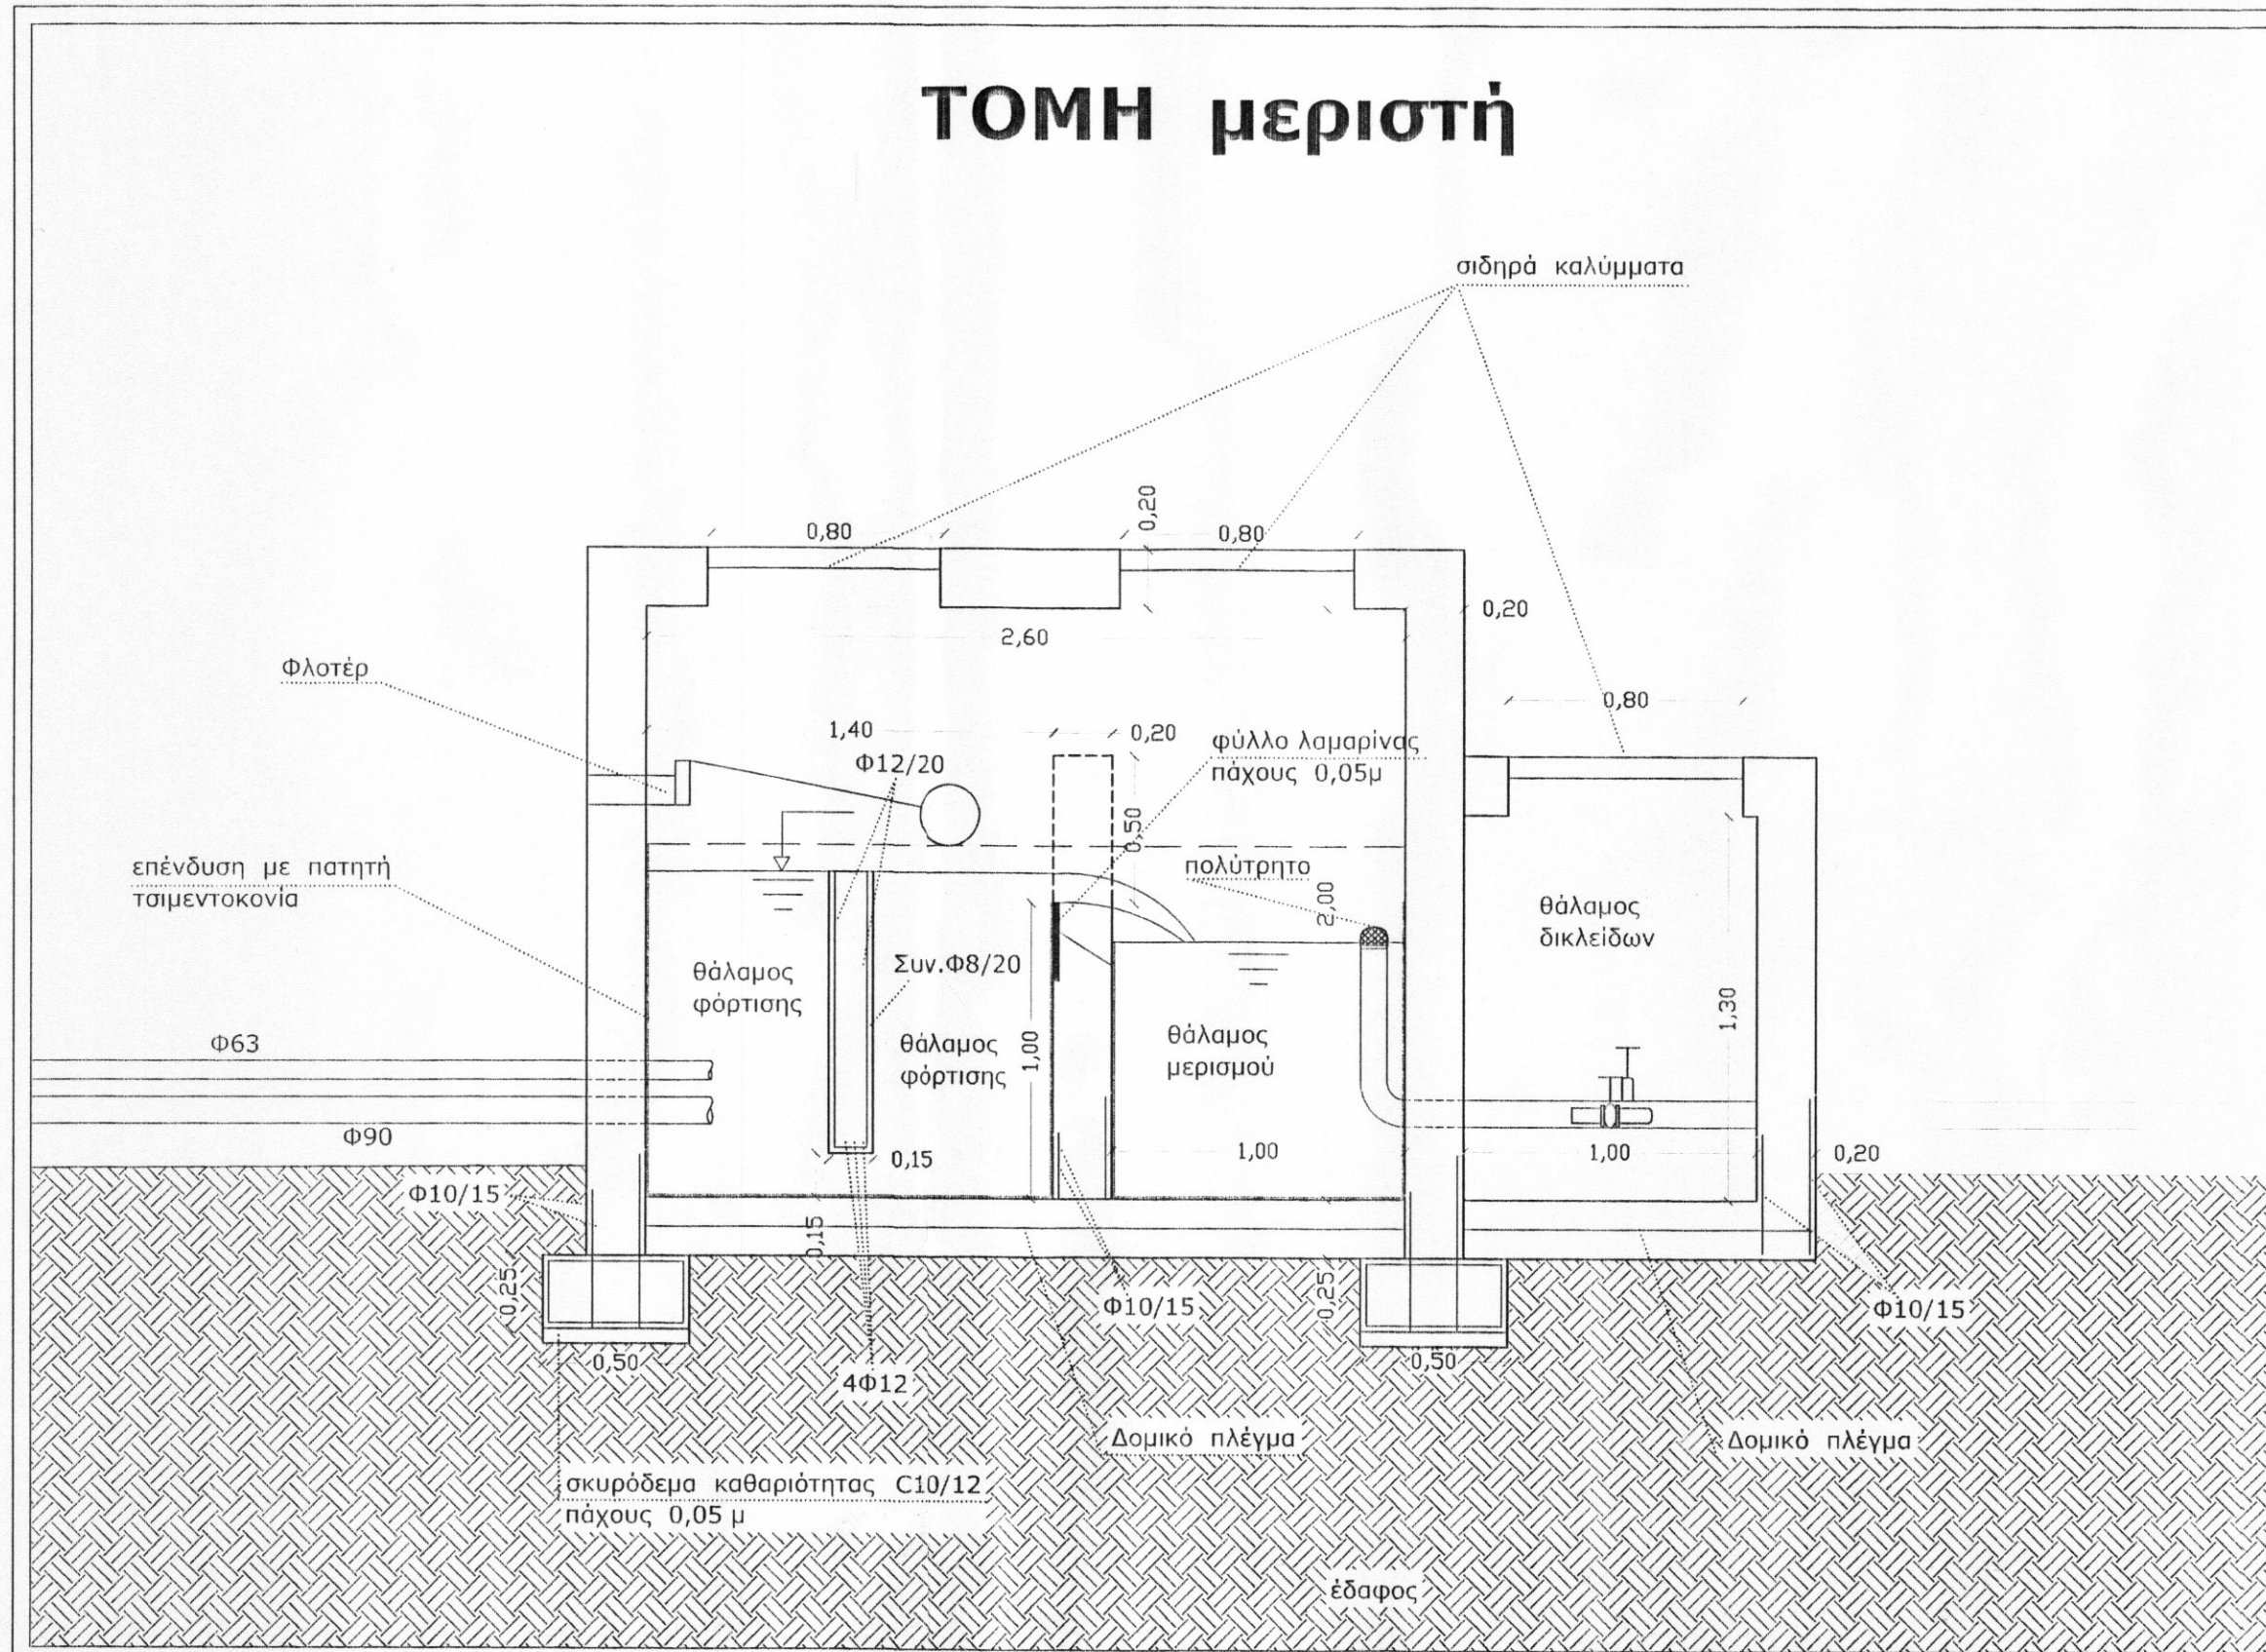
ΤΟΜΗ μεριστή

σιδηρά καλύμματα

0,80

0,20

0,80

0,20

2,60

Φλοτέρ

0,80

1,40

0,20

φύλλο λαμαρίνας πάχους 0,05μ

Φ12/20

0,50

επένδυση με πατητή τσιμεντοκονία

πολύτρητο

2,00

θάλαμος δικλείδων

θάλαμος φόρτισης

Συν.Φ8/20

θάλαμος φόρτισης

1,00

θάλαμος μερισμού

1,30

Φ63

Φ90

0,15

1,00

1,00

0,20

Φ10/15

0,15

0,25

0,25

Φ10/15

Φ10/15

0,50

0,50

4Φ12

Δομικό πλέγμα

Δομικό πλέγμα

σκυρόδεμα καθαριότητας C10/12 πάχους 0,05 μ

έδαφος